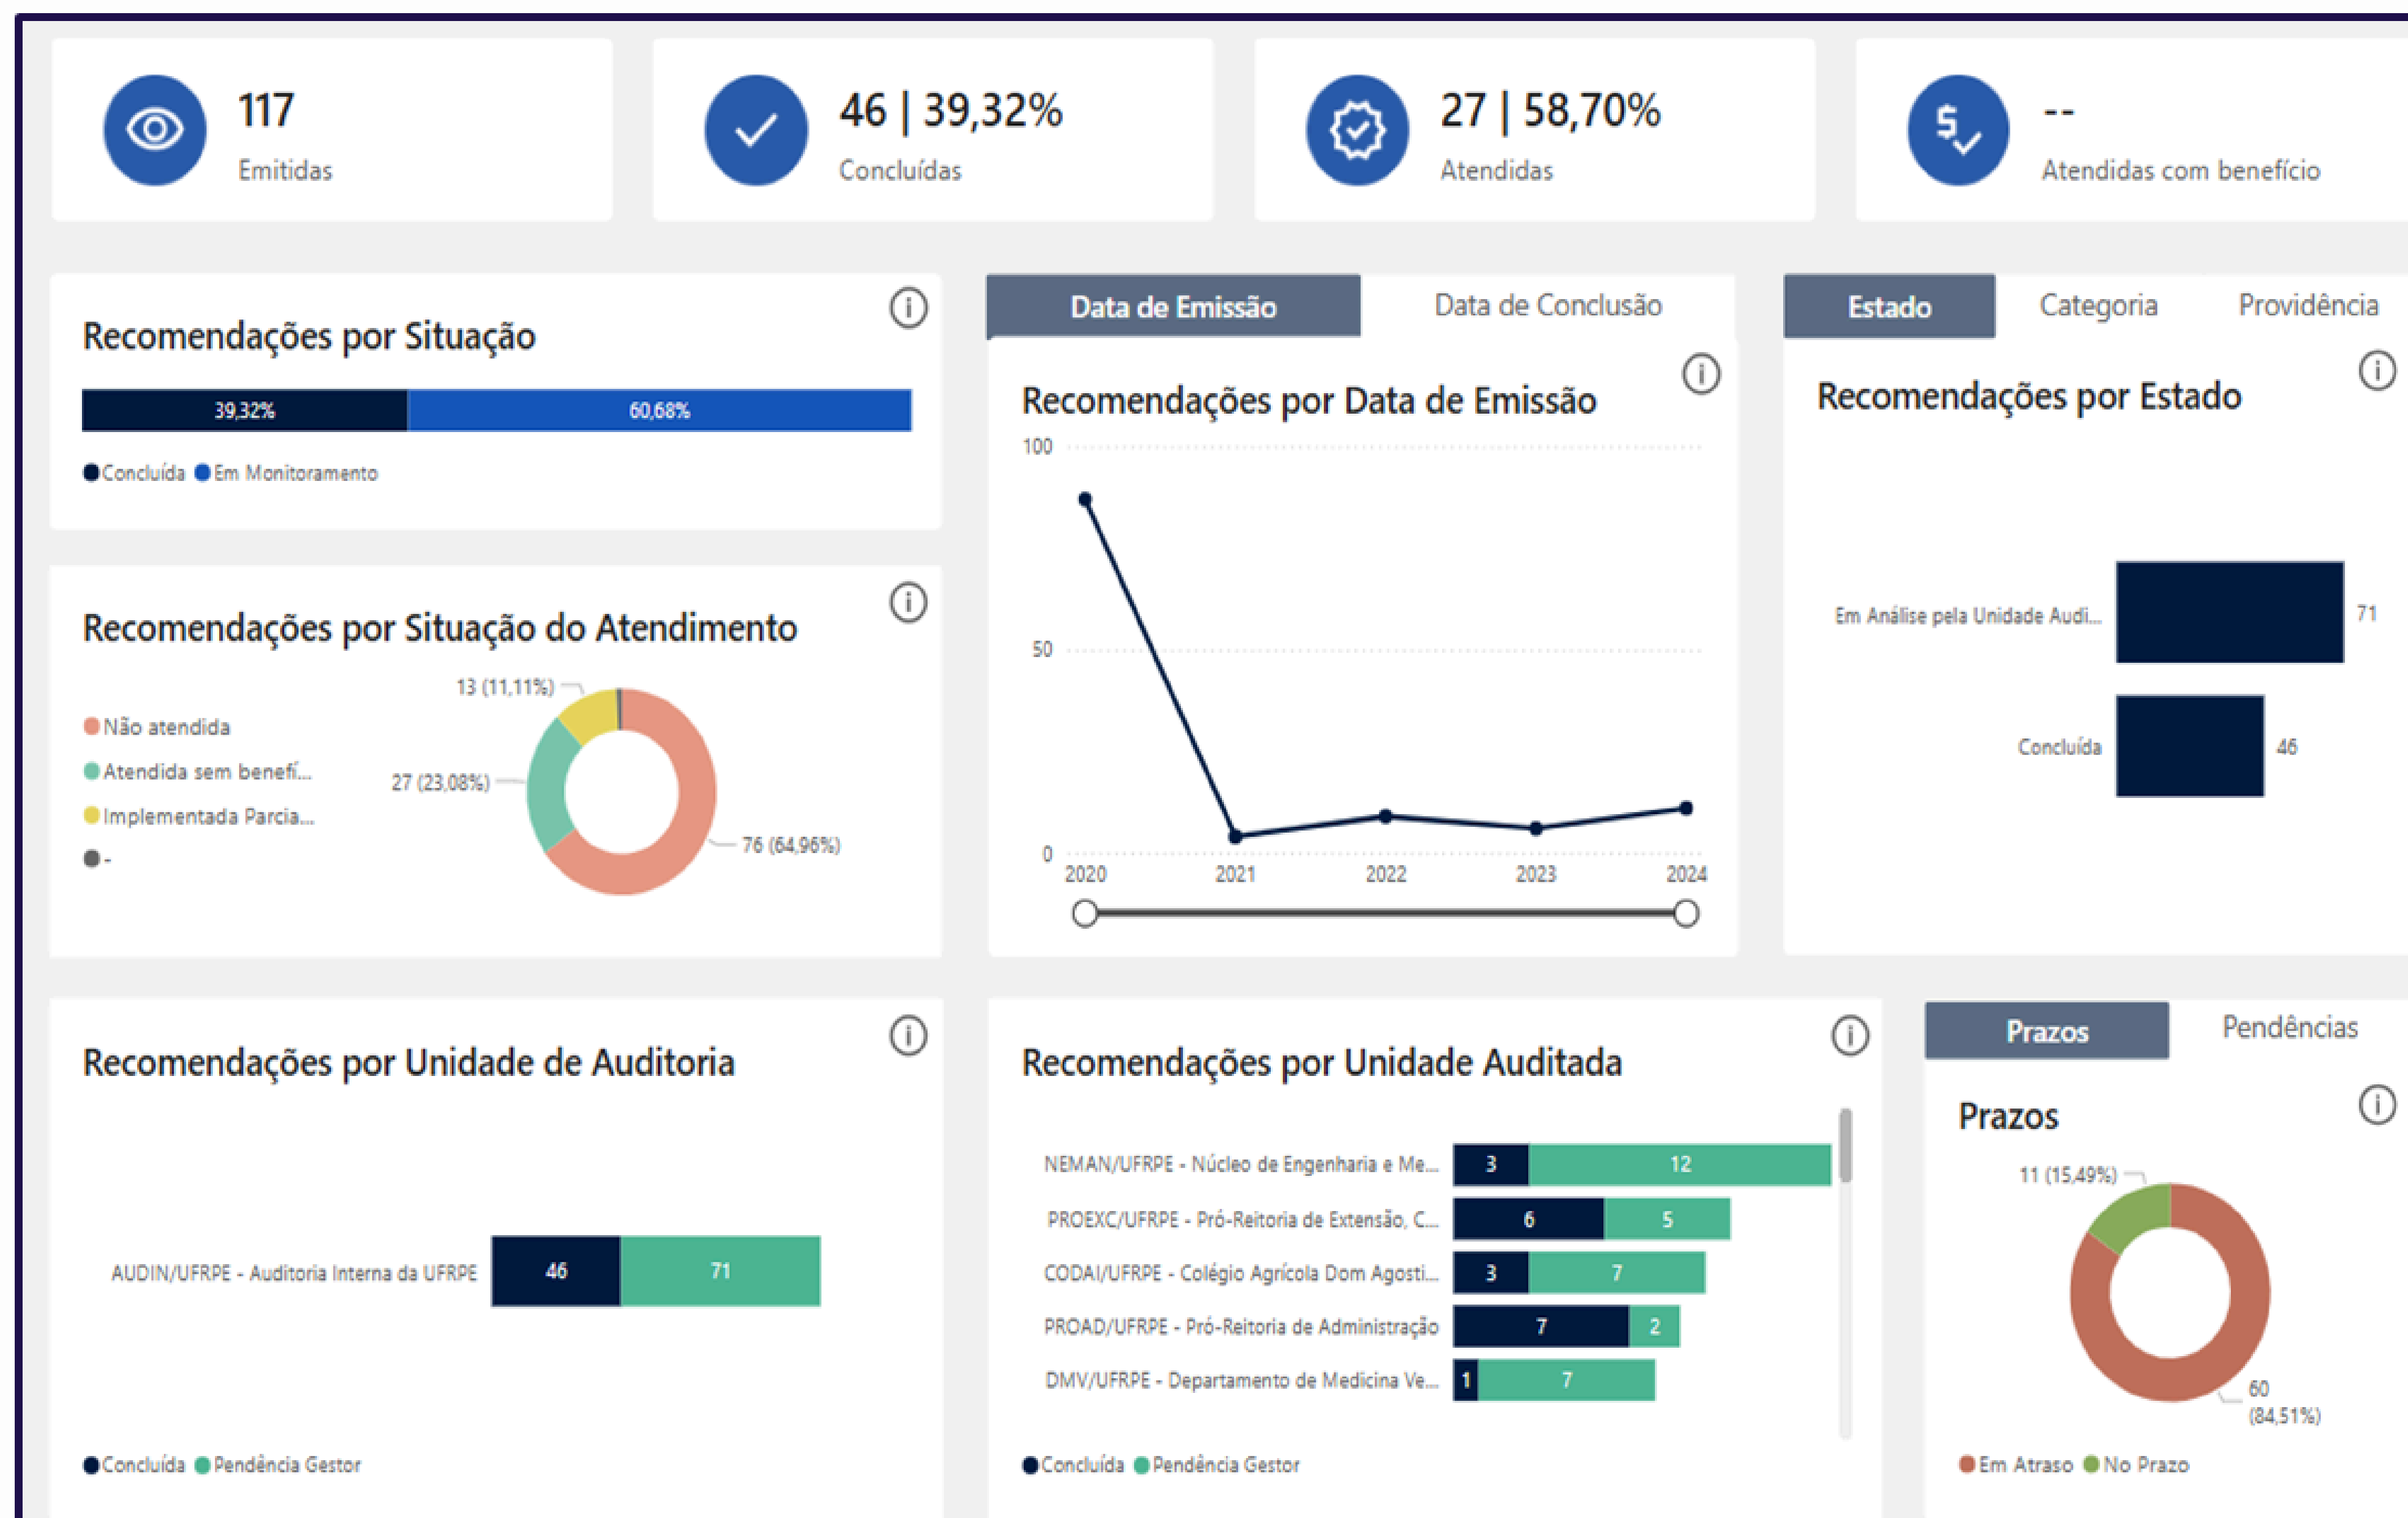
117
Emitidas

46 | 39,32%
Concluídas

27 | 58,70%
Atendidas

--
Atendidas com benefício

Recomendações por Situação

39,32%
60,68%

Concluída Em Monitoramento

Data de Emissão
Data de Conclusão

Recomendações por Data de Emissão

100
50
0
2020
2021
2022
2023
2024

Estado
Categoria
Providência

Recomendações por Estado

Em Análise pela Unidade Audi...
71
Concluída
46

Recomendações por Situação do Atendimento

Não atendida
Atendida sem benefí...
Implementada Parcia...
-

13 (11,11%)
27 (23,08%)
76 (64,96%)

Recomendações por Unidade de Auditoria

AUDIN/UFRPE - Auditoria Interna da UFRPE
46
71

Concluída Pendência Gestor

Recomendações por Unidade Auditada

NEMAN/UFRPE - Núcleo de Engenharia e Me...
3
12
PROEXC/UFRPE - Pró-Reitoria de Extensão, C...
6
5
CODAI/UFRPE - Colégio Agrícola Dom Agosti...
3
7
PROAD/UFRPE - Pró-Reitoria de Administração
7
2
DMV/UFRPE - Departamento de Medicina Ve...
1
7

Concluída Pendência Gestor

Prazos
Pendências

Prazos

11 (15,49%)
60 (84,51%)

Em Atraso No Prazo